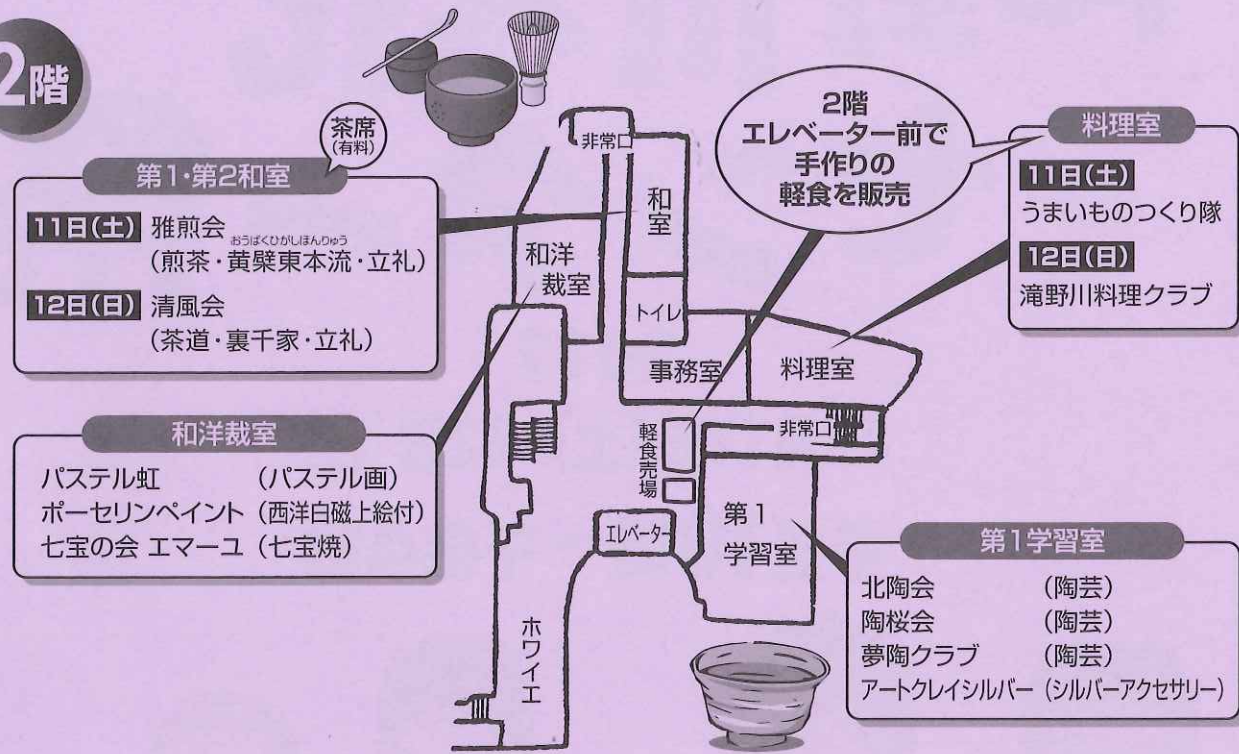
2階

茶席（有料）

第1・第2和室

11日(土) 雅煎会（煎茶・黄檗東本流・立礼）
おうばくひがしほんりゅう

12日(日) 清風会（茶道・裏千家・立礼）

和洋裁室

| パステル虹 | （パステル画） |
|---|---|
| ポーセリンペイント | （西洋白磁上絵付） |
| 七宝の会 エマーユ | （七宝焼） |

非常口

和室

和洋裁室

トイレ

事務室

料理室

軽食売場

非常口

エレベーター

第1学習室

ホワイエ

2階エレベーター前で手作りの軽食を販売

料理室

11日(土) うまいものつくり隊

12日(日) 滝野川料理クラブ

第1学習室

| 北陶会 | （陶芸） |
|---|---|
| 陶桜会 | （陶芸） |
| 夢陶クラブ | （陶芸） |
| アートクレイシルバー | （シルバーアクセサリー） |